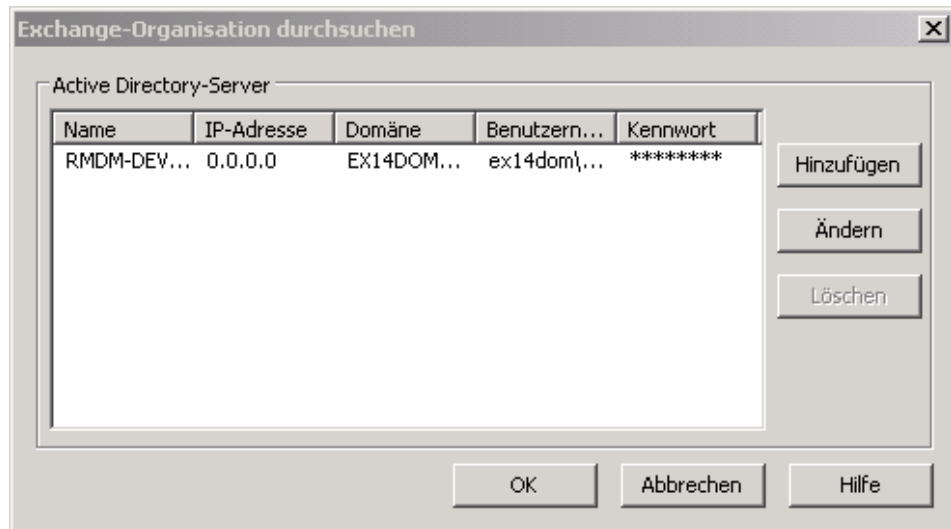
Exchange-Organisation durchsuchen

Active Directory-Server

| Name | IP-Adresse | Domäne | Benutzern... | Kennwort |
|---|---|---|---|---|
| RMDM-DEV... | 0.0.0.0 | EX14DOM... | ex14dom\... | ******** |

Hinzufügen

Ändern

Löschen

OK

Abbrechen

Hilfe